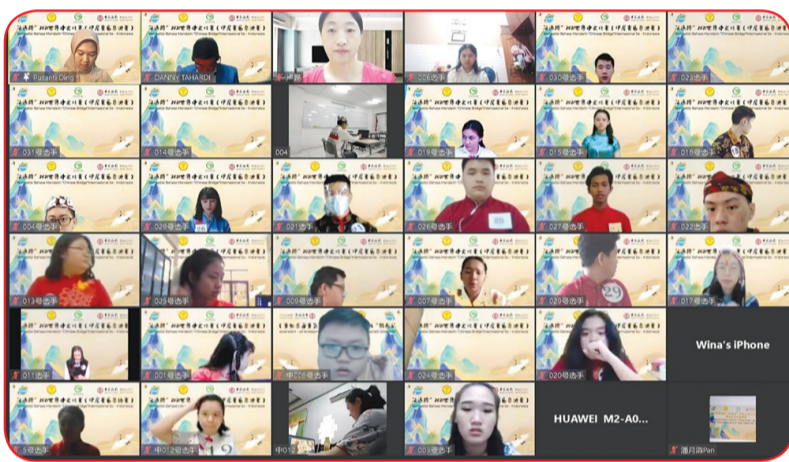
Pusanti Dewi
DANNY TAHARDI
004
031号选手
014号选手
019号选手
015号选手
018号选手
004号选手
021号选手
026号选手
027号选手
022号选手
013号选手
029号选手
009号选手
007号选手
017号选手
011号选手
001号选手
024号选手
020号选手
Wina's iPhone
012号选手
003号选手
HUAWEI M2-A0...
潘月涵Pan